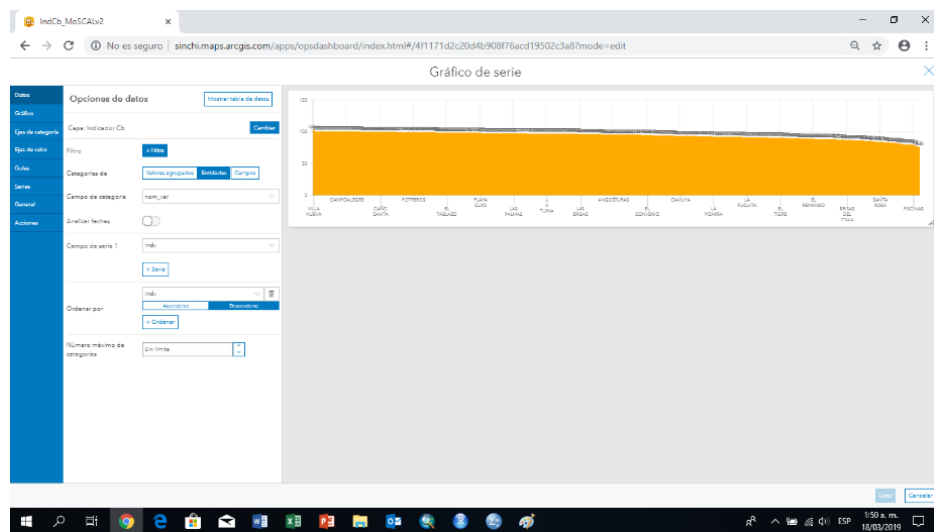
IndCb_MoSCALv2 ×

No es seguro | sinchi.maps.arcgis.com/apps/opsdashboard/index.html#/4f1171d2c20d4b908f76acd19502c3a8?mode=edit

Gráfico de serie

Datos
Gráfico
Ejes de categoría
Ejes de valor
Guías
Series
General
Acciones

Opciones de datos

Mostrar tabla de datos

Capa: Indicador Cb

Cambiar

Filtro

+ Filtro

Categorías de

Valores agrupados | Entidades | Campos

Campo de categoría

nom_ver

Analizar fechas

Campo de serie 1

indc

+ Serie

Ordenar por

indc

Ascendente | Descendente

+ Ordenar

Número máximo de categorías

Sin límite

150
100
50
0

CAMPOALEGRE
VILLA NUEVA
CAÑO SANTA
POTREROS
EL TABACO
PLAYA RICO
LAS PALMAS
LA TURIA
LAS BRISAS
ANGOSTURAS
EL CONVENIO
CAVILLA
LA FLORIDA
LA AGUILITA
EL TIGRE
EL REMANSO
BRISAS DEL ITILLA
SANTA ROSA
PISCINAS

Listo
Cancelar

ESP
1:50 a. m.
18/03/2019